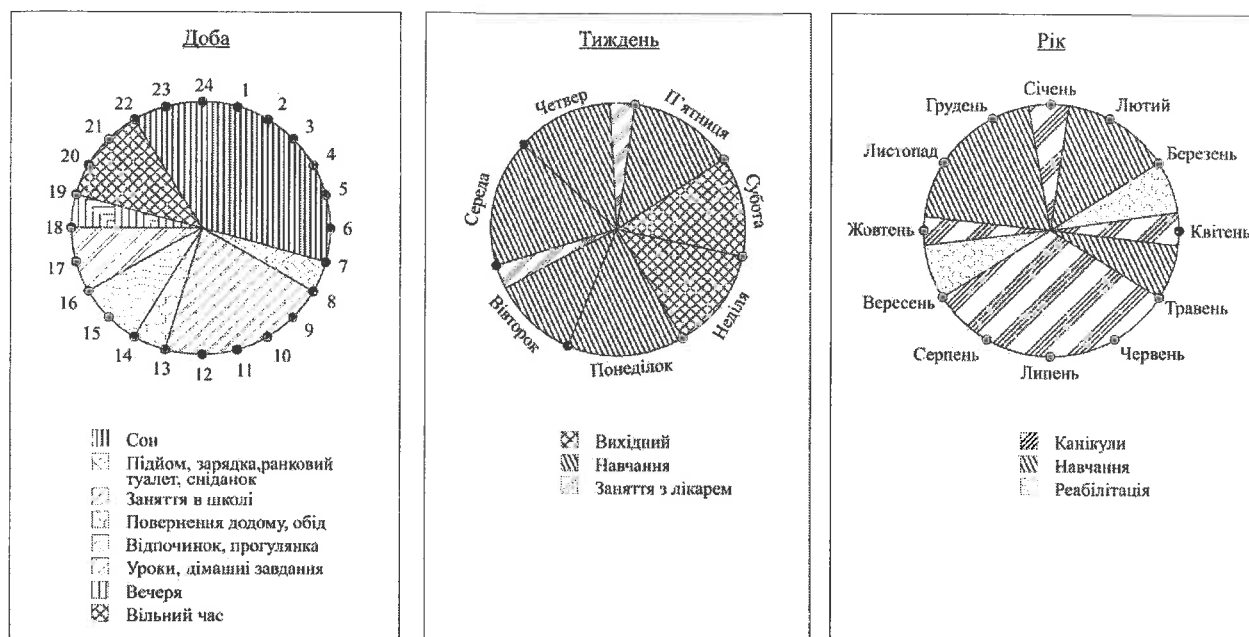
Доба

23 24 1 2 3 4 5 6 7 8 9 10 11 12 13 14 15 16 17 18 19 20 21 22

Сон
Підйом, зарядка,ранковий туалет, сніданок
Заняття в школі
Повернення додому, обід
Відпочинок, прогулянка
Уроки, дімашні завдання
Вечеря
Вільний час

Тиждень

Четвер
П'ятниця
Субота
Неділя
Понеділок
Вівторок
Середа

Вихідний
Навчання
Заняття з лікарем

Рік

Січень
Лютий
Березень
Квітень
Травень
Червень
Липень
Серпень
Вересень
Жовтень
Листопад
Грудень

Канікули
Навчання
Реабілітація